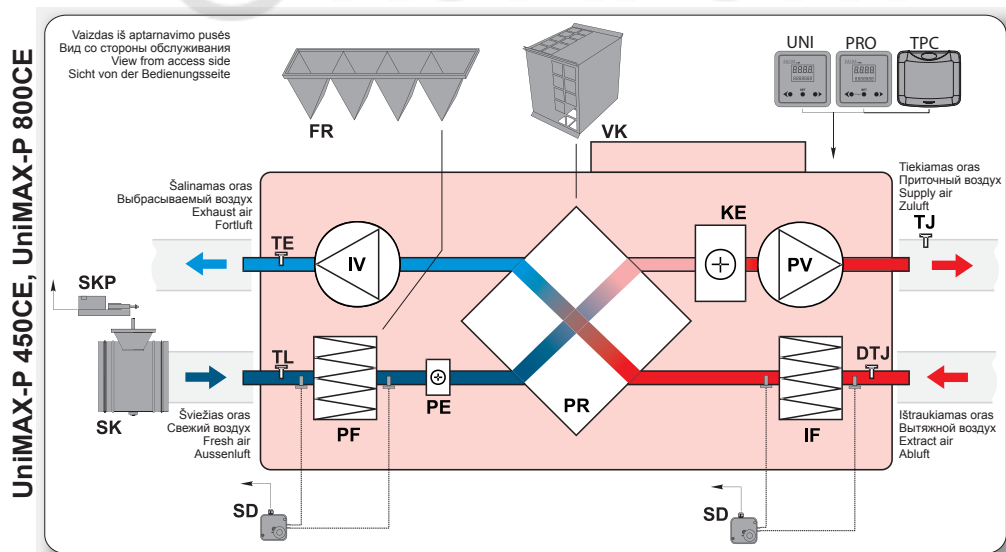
UniMAX-P 450CE, UniMAX-P 800CE

Vaizdas iš aptarnavimo pusės
Вид со стороны обслуживания
View from access side
Sicht von der Bedienungsseite

FR

VK

UNI PRO TPC

Šalinamas oras
Выбрасываемый воздух
Exhaust air
Fortluft

Tiekiamas oras
Приточный воздух
Supply air
Zuluft

TE

IV

KE

PV

TJ

SKP

TL

PE

PR

DTJ

SK

Šviežias oras
Свежий воздух
Fresh air
Aussenluft

PF

IF

Ištraukiamas oras
Вытяжной воздух
Extract air
Abluft

SD

SD